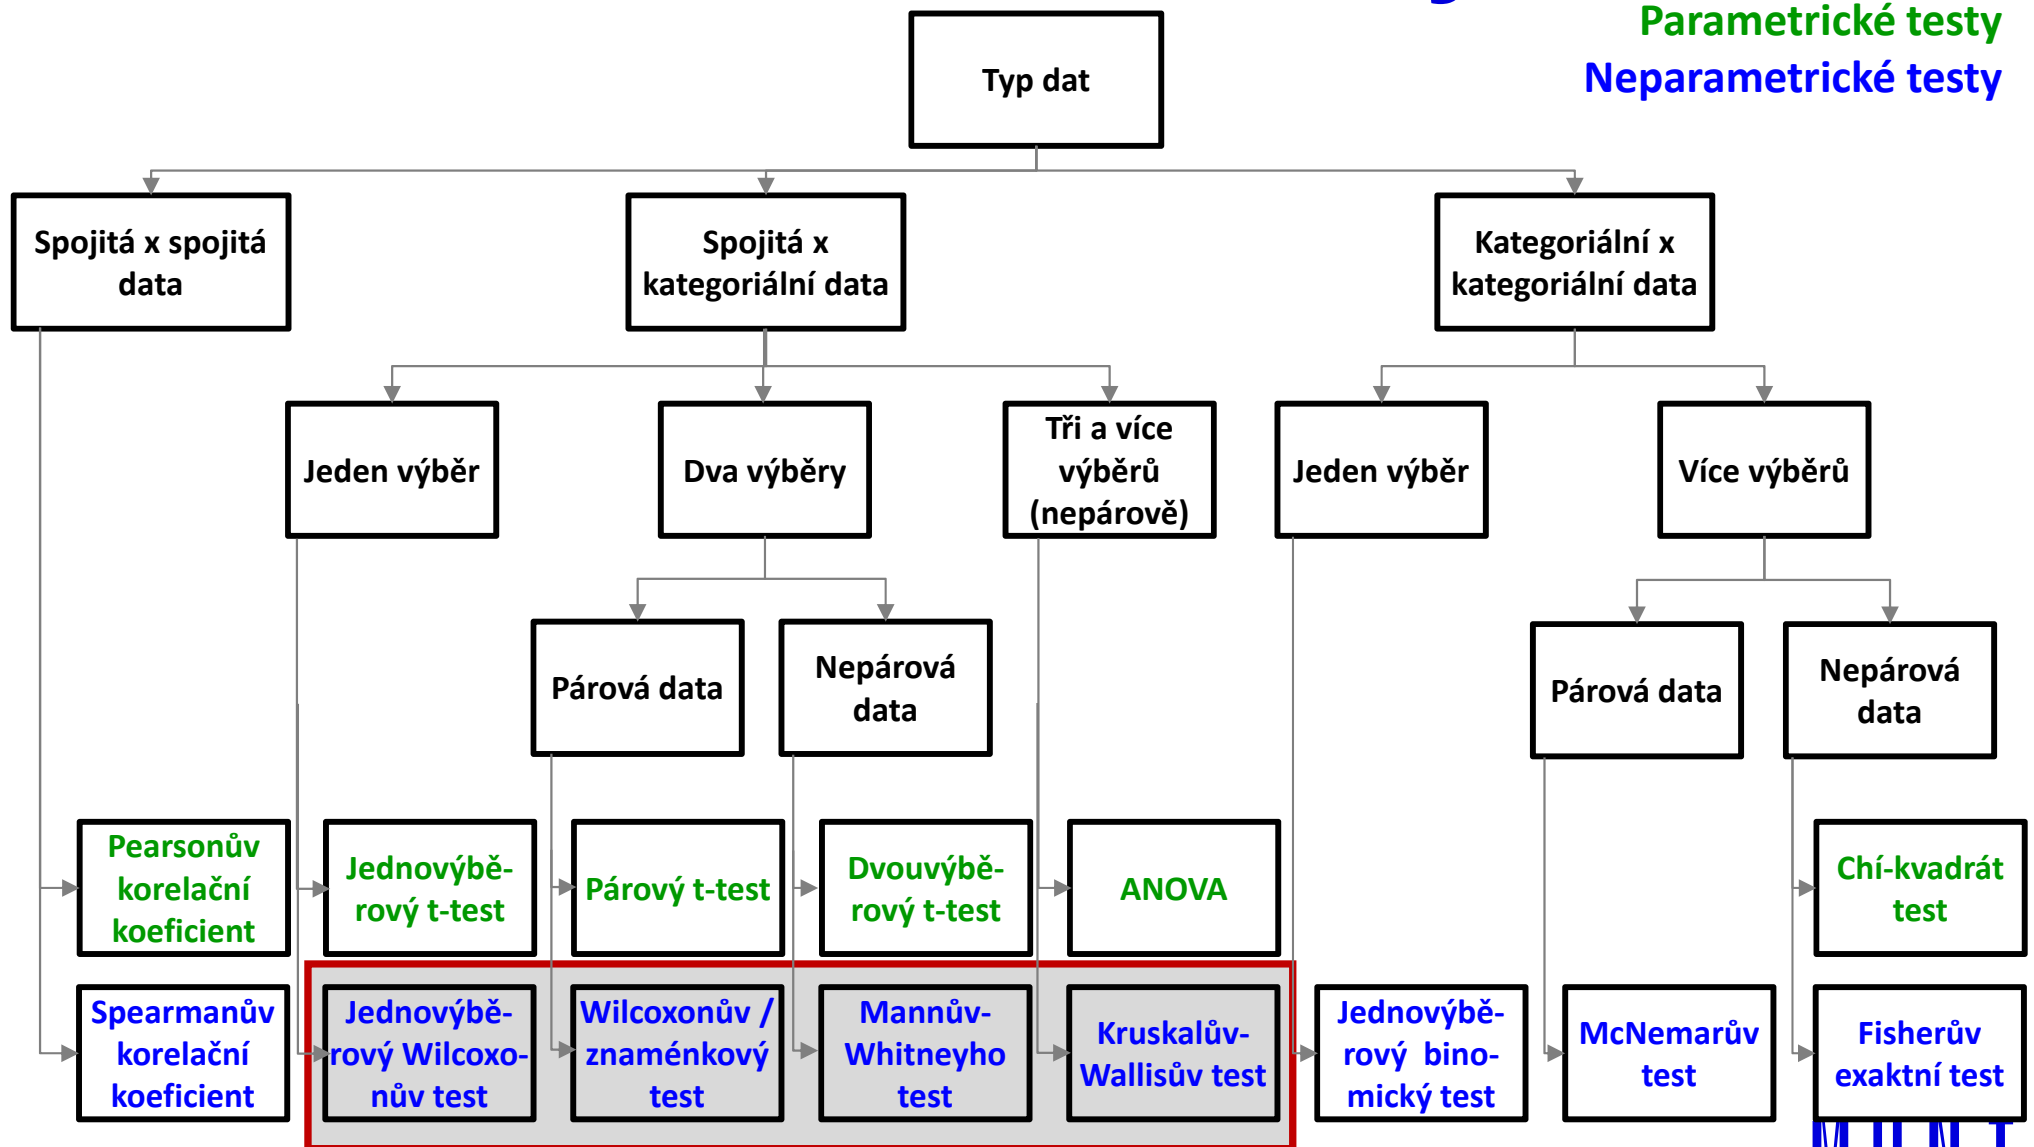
Parametrické testy
Neparametrické testy

Typ dat

Spojitá x spojitá data

Spojitá x kategoriální data

Kategoriální x kategoriální data

Jeden výběr

Dva výběry

Tři a více výběrů (nepárově)

Jeden výběr

Více výběrů

Párová data

Nepárová data

Párová data

Nepárová data

Pearsonův korelační koeficient

Jednovýběrový t-test

Párový t-test

Dvouvýběrový t-test

ANOVA

Chí-kvadrát test

Spearmanův korelační koeficient

Jednovýběrový Wilcoxonův test

Wilcoxonův / znaménkový test

Mannův-Whitneyho test

Kruskalův-Wallisův test

Jednovýběrový binomický test

McNemarův test

Fisherův exaktní test